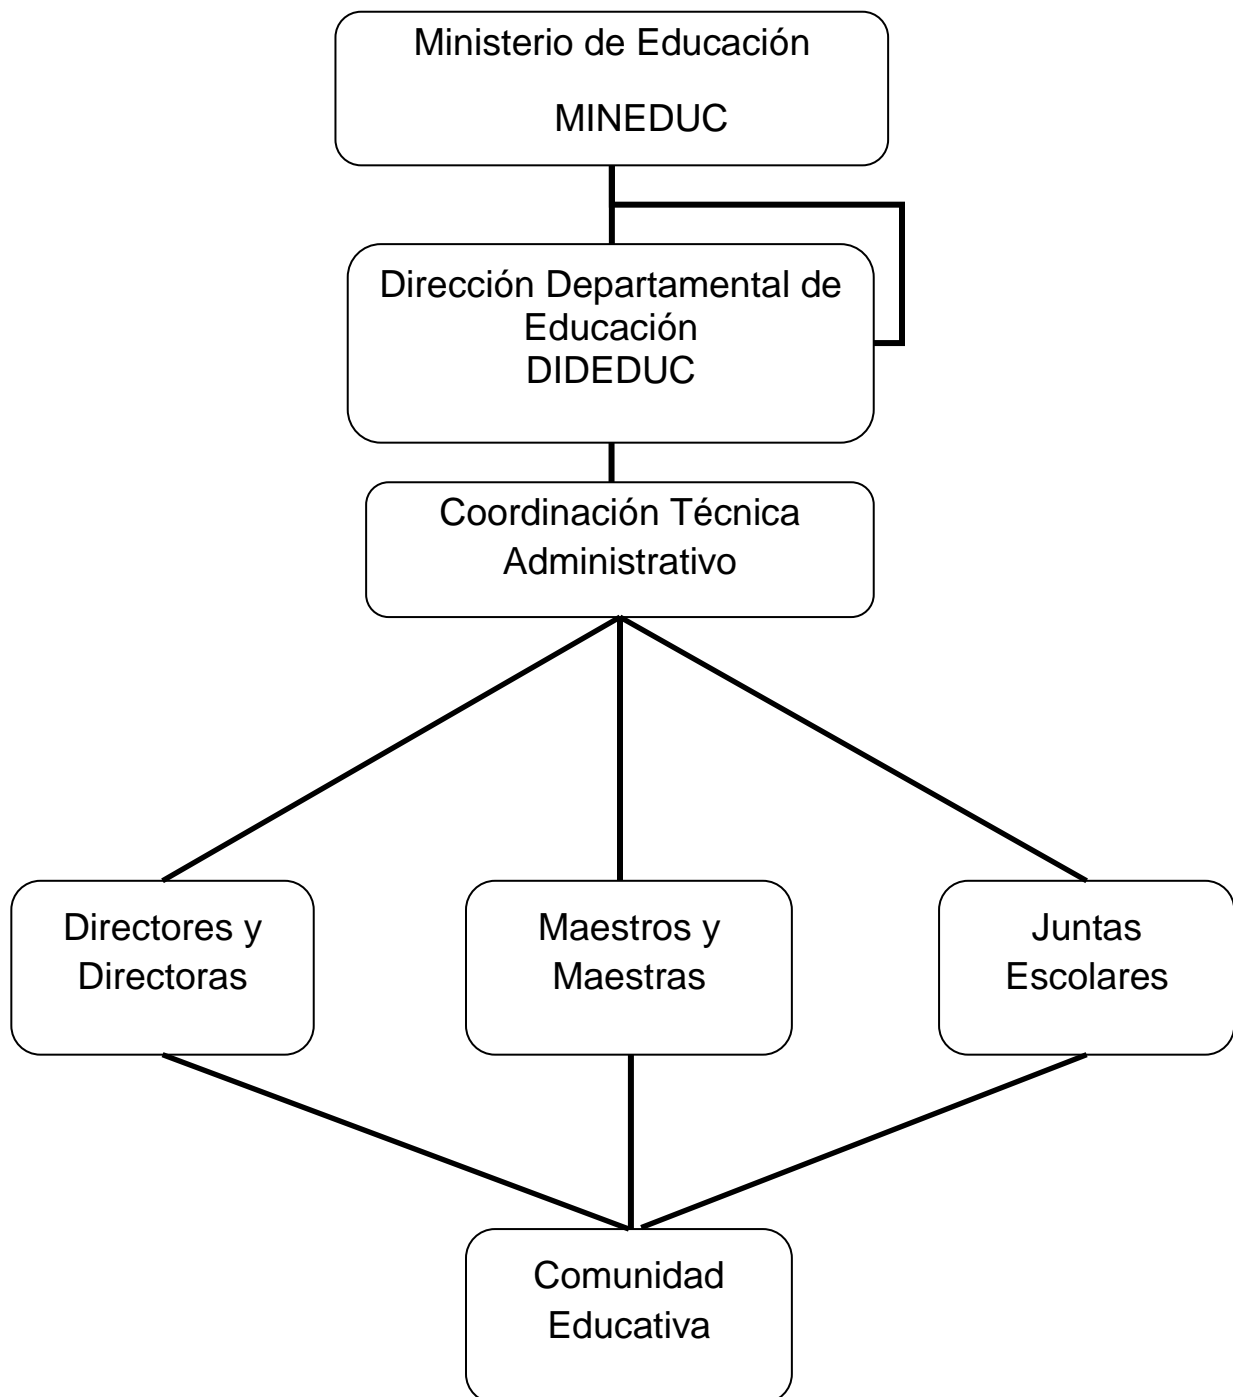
Ministerio de Educación

MINEDUC

Dirección Departamental de Educación
DIDEDUC

Coordinación Técnica Administrativo

Directores y Directoras

Maestros y Maestras

Juntas Escolares

Comunidad Educativa